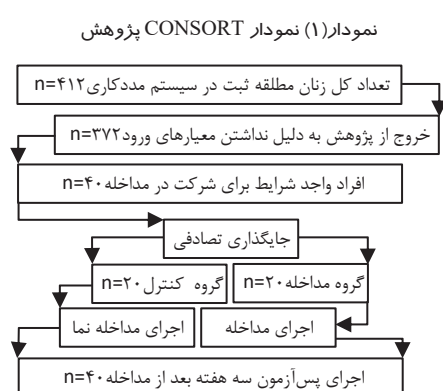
نمودار(۱) نمودار CONSORT پژوهش

تعداد کل زنان مطلقه ثبت در سیستم مددکاری۴۱۲=n

خروج از پژوهش به دلیل نداشتن معیارهای ورود۳۷۲=n

افراد واجد شرایط برای شرکت در مداخله ۴۰=n

جایگذاری تصادفی

گروه مداخله۲۰=n

گروه کنترل ۲۰=n

اجرای مداخله

اجرای مداخله نما

اجرای پس‌آزمون سه هفته بعد از مداخله۴۰=n